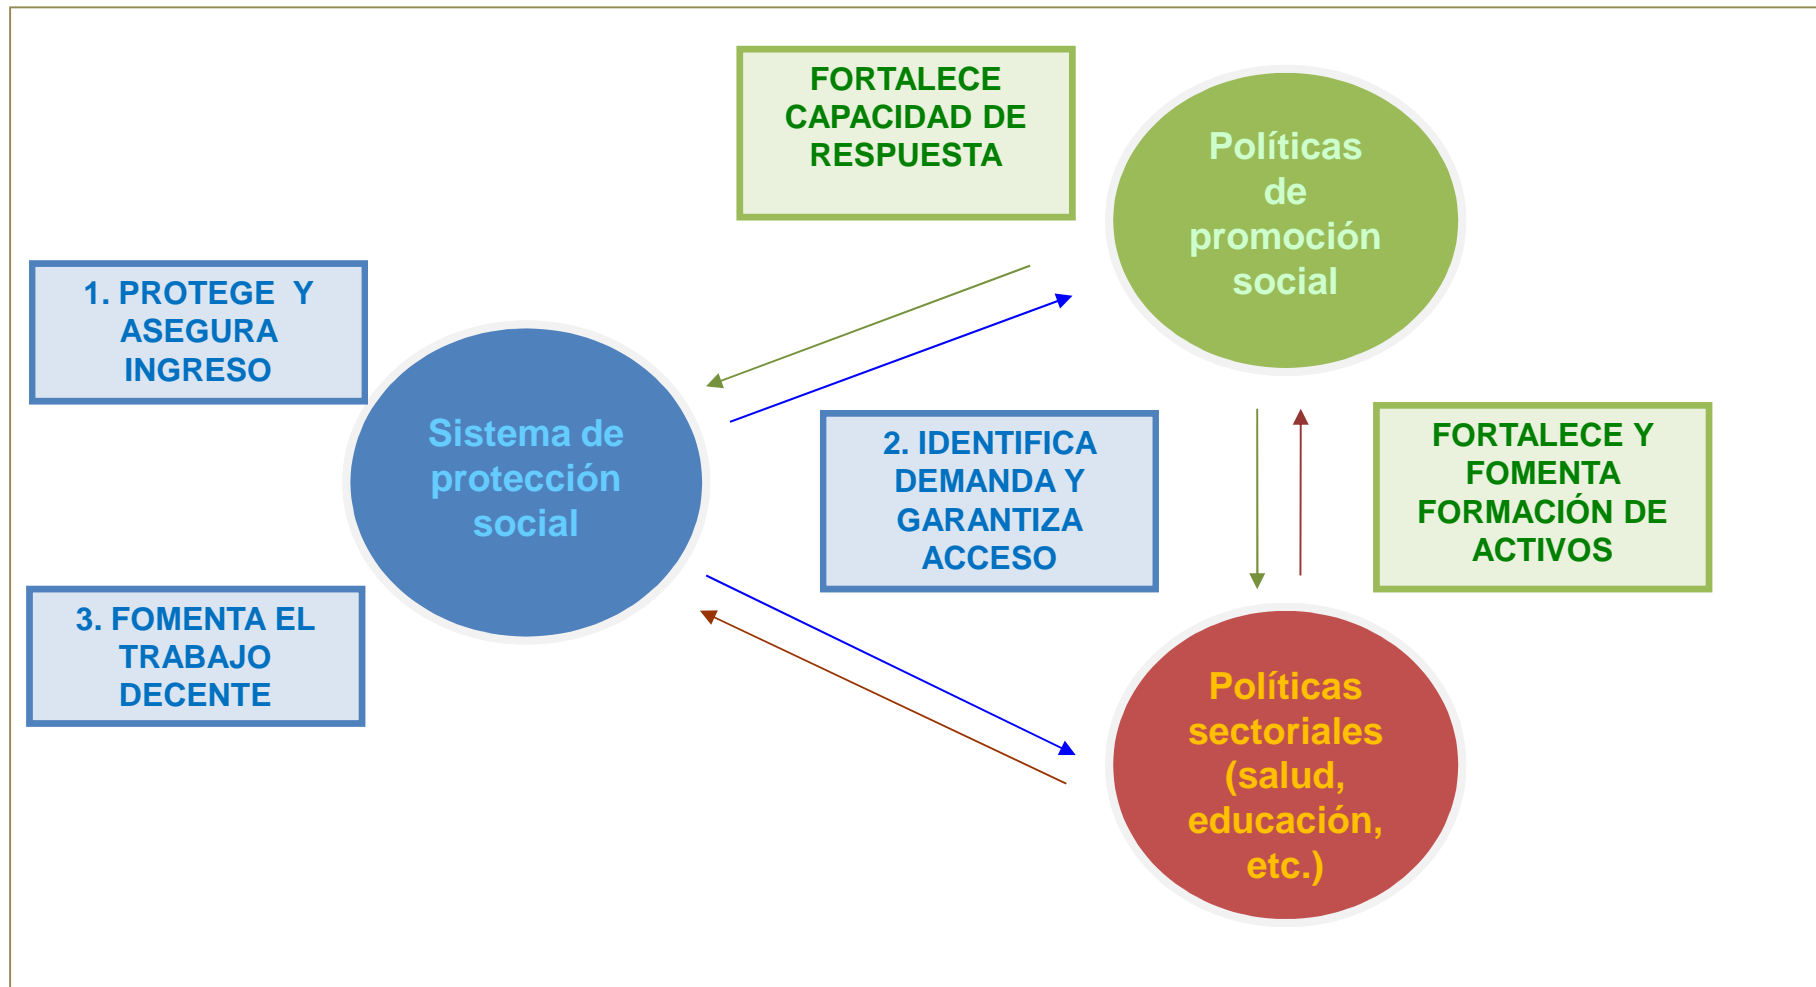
FORTALECE CAPACIDAD DE RESPUESTA

Políticas de promoción social

1. PROTEGE Y ASEGURA INGRESO

Sistema de protección social

2. IDENTIFICA DEMANDA Y GARANTIZA ACCESO

FORTALECE Y FOMENTA FORMACIÓN DE ACTIVOS

3. FOMENTA EL TRABAJO DECENTE

Políticas sectoriales (salud, educación, etc.)